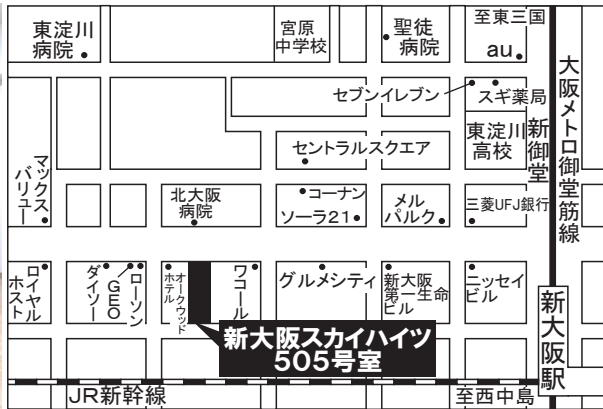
東淀川病院

宮原中学校

聖徒病院

至東三国

au

大阪メトロ御堂筋線

セブンイレブン

スギ薬局

新御堂

東淀川高校

セントラルスクエア

マックスバリュー

北大阪病院

コーナン

ソーラ21

メルパルク

三菱UFJ銀行

ロイヤルホスト

ダイソー

GEO

ローソン

ホテルオークウッド

ワコール

グルメシティ

新大阪第一生命ビル

ニッセイビル

新大阪駅

新大阪スカイハイツ 505号室

JR新幹線

至西中島